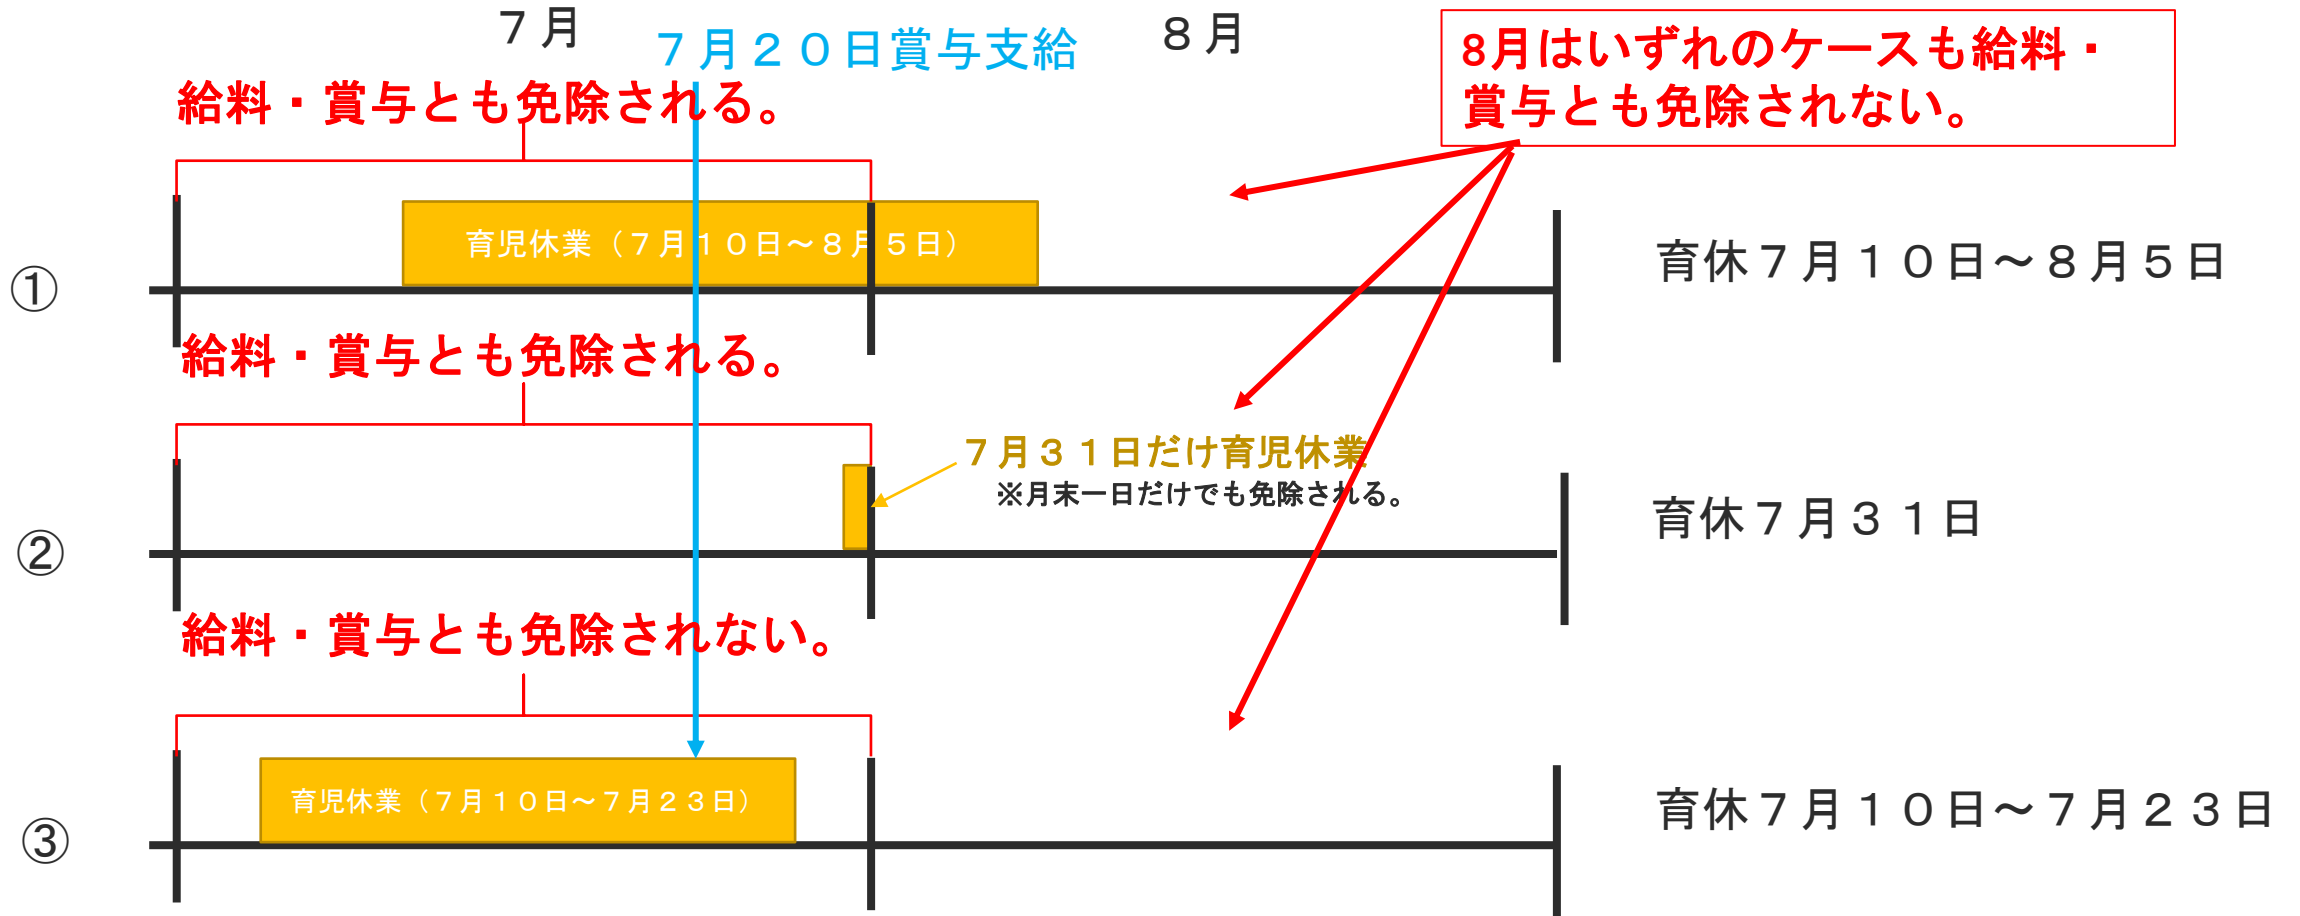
７月

７月２０日賞与支給

８月

8月はいずれのケースも給料・賞与とも免除されない。

給料・賞与とも免除される。

①

育児休業（７月１０日～８月５日）

育休７月１０日～８月５日

給料・賞与とも免除される。

②

７月３１日だけ育児休業
※月末一日だけでも免除される。

育休７月３１日

給料・賞与とも免除されない。

③

育児休業（７月１０日～７月２３日）

育休７月１０日～７月２３日